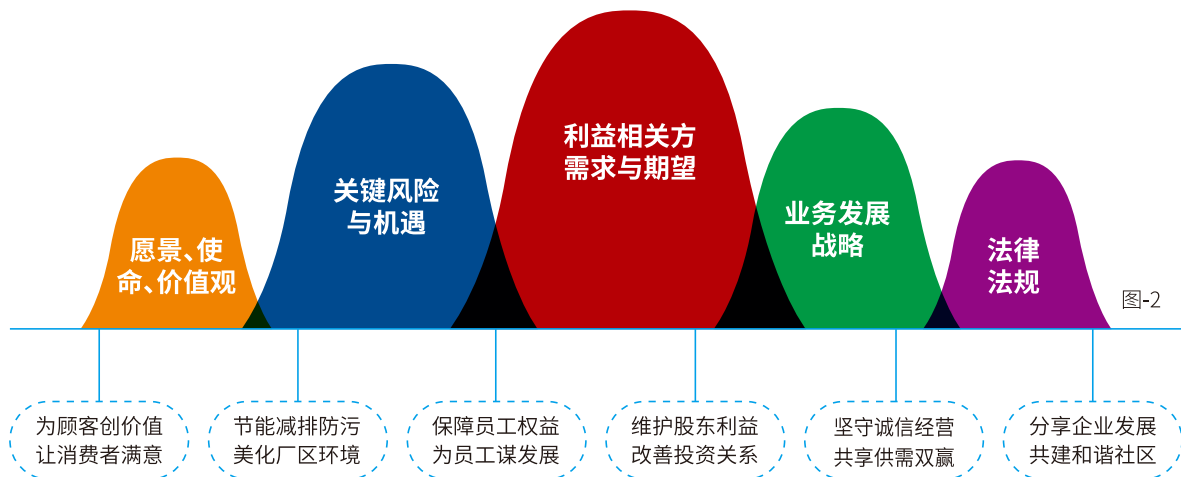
愿景、使命、价值观

关键风险与机遇

利益相关方需求与期望

业务发展战略

法律法规

图-2

为顾客创价值让消费者满意

节能减排防污美化厂区环境

保障员工权益为员工谋发展

维护股东利益改善投资关系

坚守诚信经营共享供需双赢

分享企业发展共建和谐社区